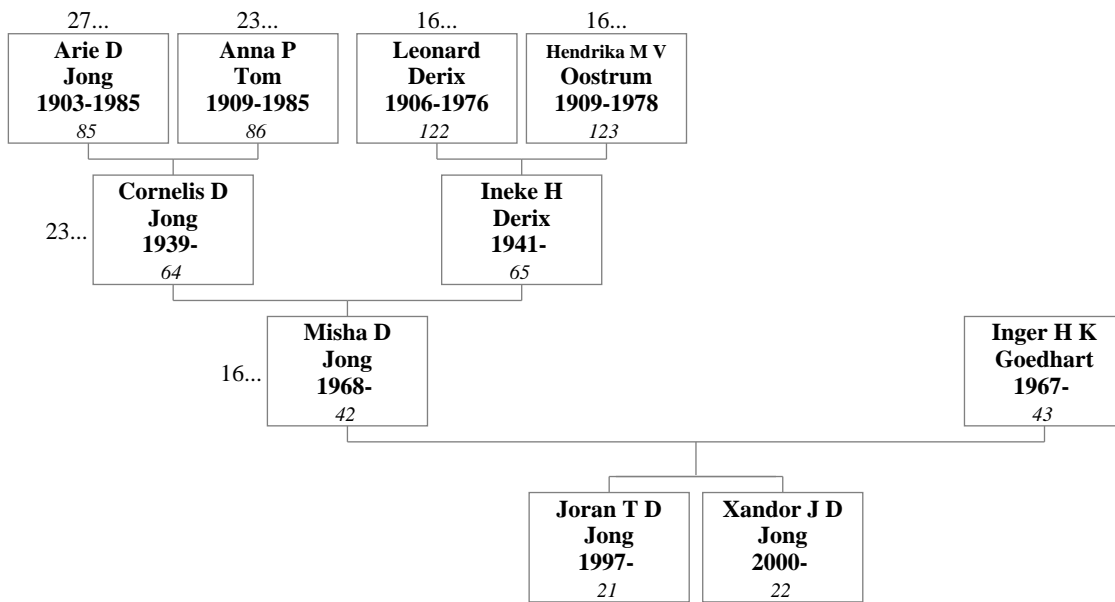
27...
Arie D
Jong
1903-1985
85

23...
Anna P
Tom
1909-1985
86

16...
Leonard
Derix
1906-1976
122

16...
Hendrika M V
Oostrum
1909-1978
123

23...
Cornelis D
Jong
1939-
64

Ineke H
Derix
1941-
65

16...
Misha D
Jong
1968-
42

Inger H K
Goedhart
1967-
43

Joran T D
Jong
1997-
21

Xandor J D
Jong
2000-
22